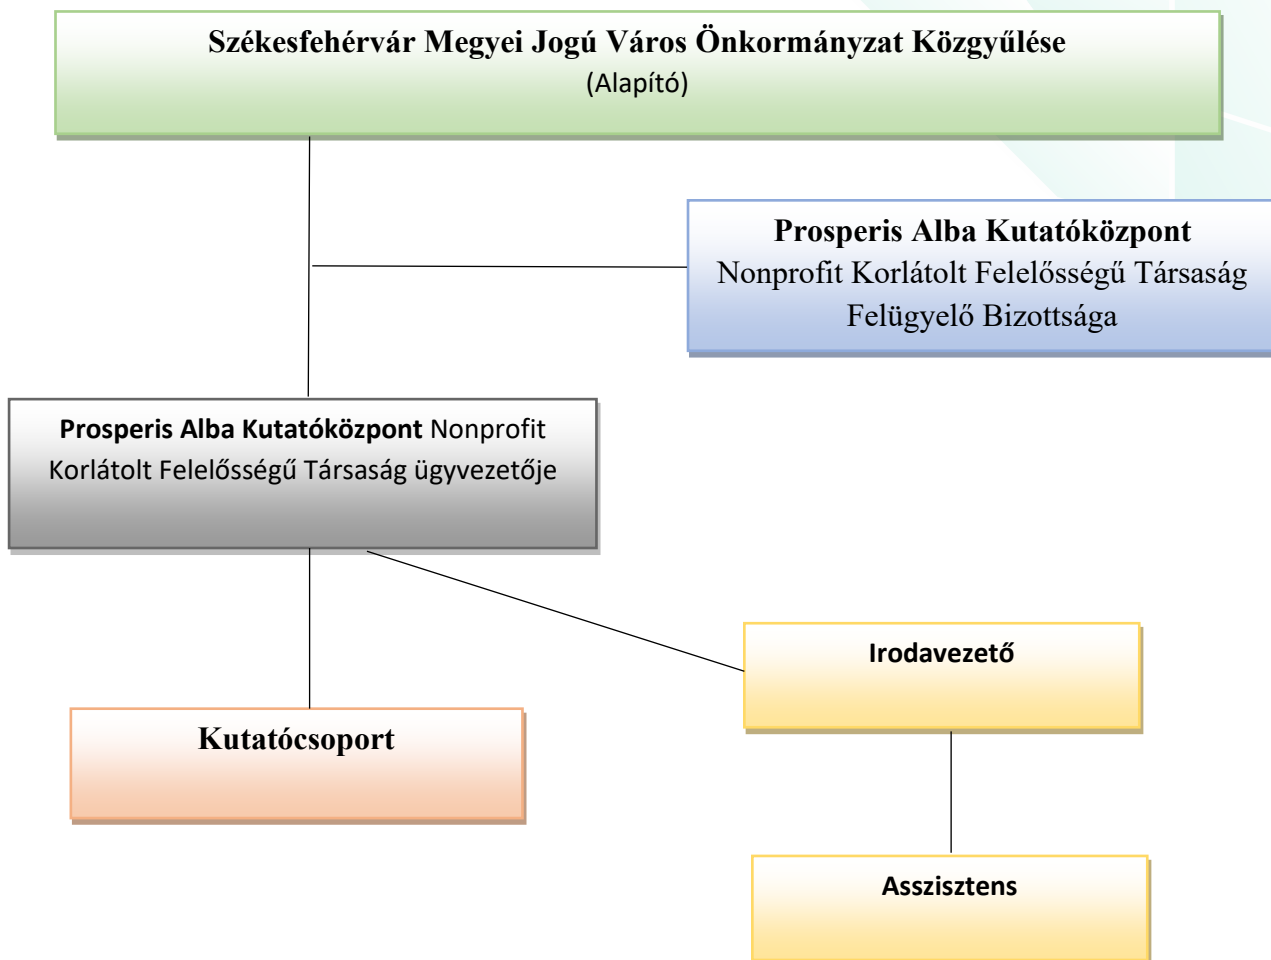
Székesfehérvár Megyei Jogú Város Önkormányzat Közgyűlése
(Alapító)

Prosperis Alba Kutatóközpont
Nonprofit Korlátolt Felelősségű Társaság
Felügyelő Bizottsága

Prosperis Alba Kutatóközpont Nonprofit Korlátolt Felelősségű Társaság ügyvezetője

Irodavezető

Kutatócsoport

Asszisztens